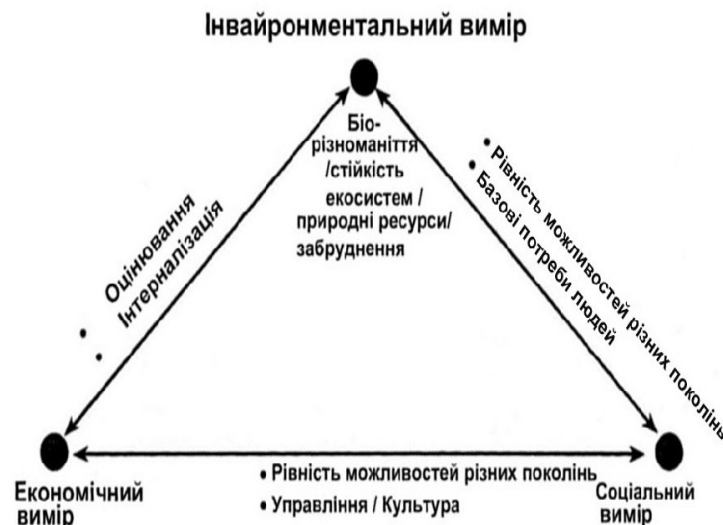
Інвайронментальний вимір

Біо-різноманіття /стійкість екосистем / природні ресурси/ забруднення

• Оцінювання
• Інтерналізація

• Рівність можливостей різних поколінь
• Базові потреби людей

Економічний вимір

• Рівність можливостей різних поколінь
• Управління / Культура

Соціальний вимір